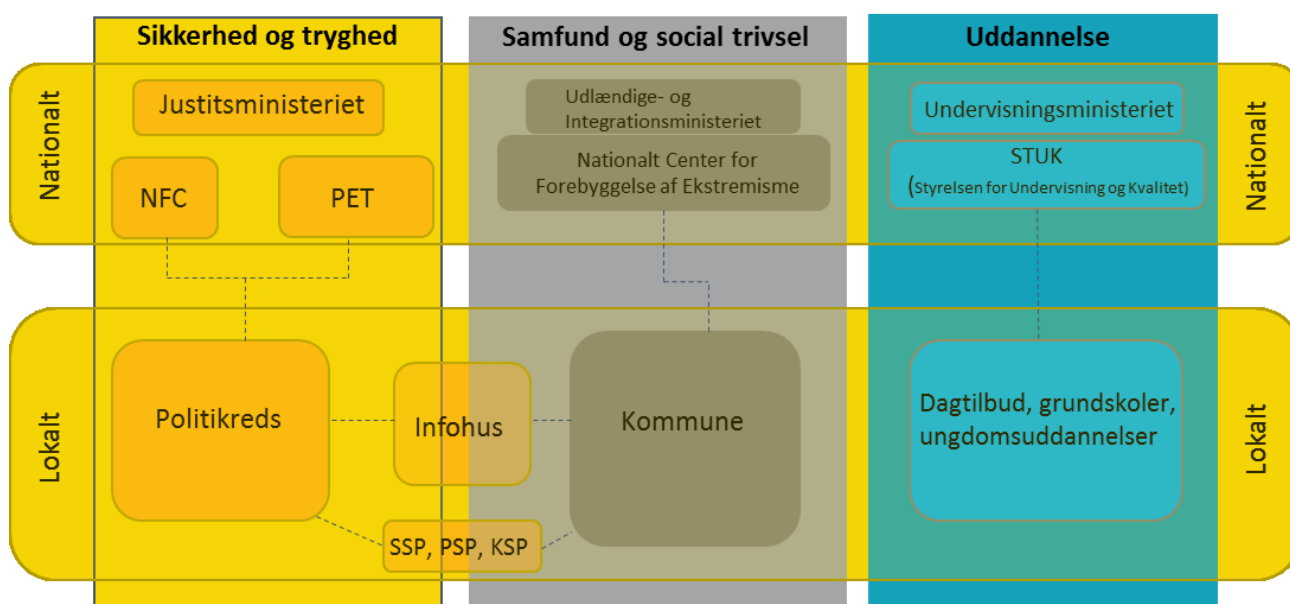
Sikkerhed og tryghed

Samfund og social trivsel

Uddannelse

Nationalt

Justitsministeriet

NFC

PET

Udlændige- og Integrationsministeriet

Nationalt Center for Forebyggelse af Ekstremisme

Undervisningsministeriet

STUK (Styrelsen for Undervisning og Kvalitet)

Nationalt

Lokalt

Politikreds

Infohus

Kommune

Dagtilbud, grundskoler, ungdomsuddannelser

SSP, PSP, KSP

Lokalt